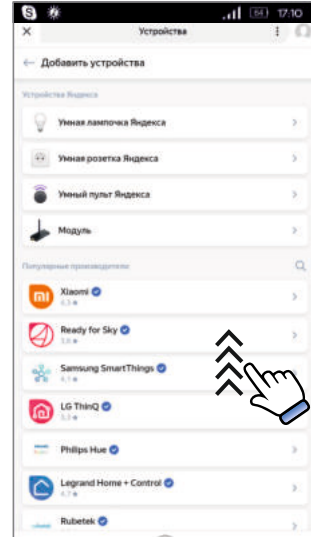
84 17:10
×
Устройства
⋮
← Добавить устройства
Устройства Яндекса
Умная лампочка Яндекса
Умная розетка Яндекса
Умный пульт Яндекса
Модуль
Популярные производители
mi
Xiaomi
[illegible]
Ready for Sky
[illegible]
Samsung SmartThings
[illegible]
LG ThinQ
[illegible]
Philips Hue
Legrand Home + Control
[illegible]
Rubetek